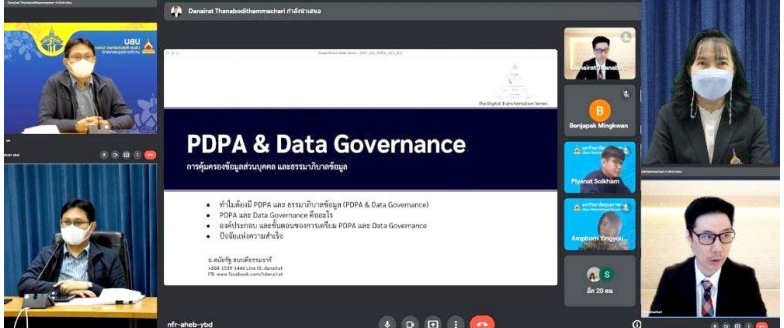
Danairat Thanabodithammachari กำลังนำเสนอ

PDPA & Data Governance

การคุ้มครองข้อมูลส่วนบุคคล และธรรมาภิบาลข้อมูล

• ทำไมต้องมี PDPA และ ธรรมาภิบาลข้อมูล (PDPA & Data Governance)
• PDPA และ Data Governance คืออะไร
• องค์ประกอบ และขั้นตอนของการเตรียม PDPA และ Data Governance
• ปัจจัยแห่งความสำเร็จ

อ.ดนัยรัฐ ธนบดีธรรมจารี
+66-1559-1446 Line ID: danairat
FB: www.facebook.com/tdanairat

Benjapak Mingkwan

Piyanat Sokham

Angkarn Yingyo

อีก 20 คน

nfr-aheb-ybd